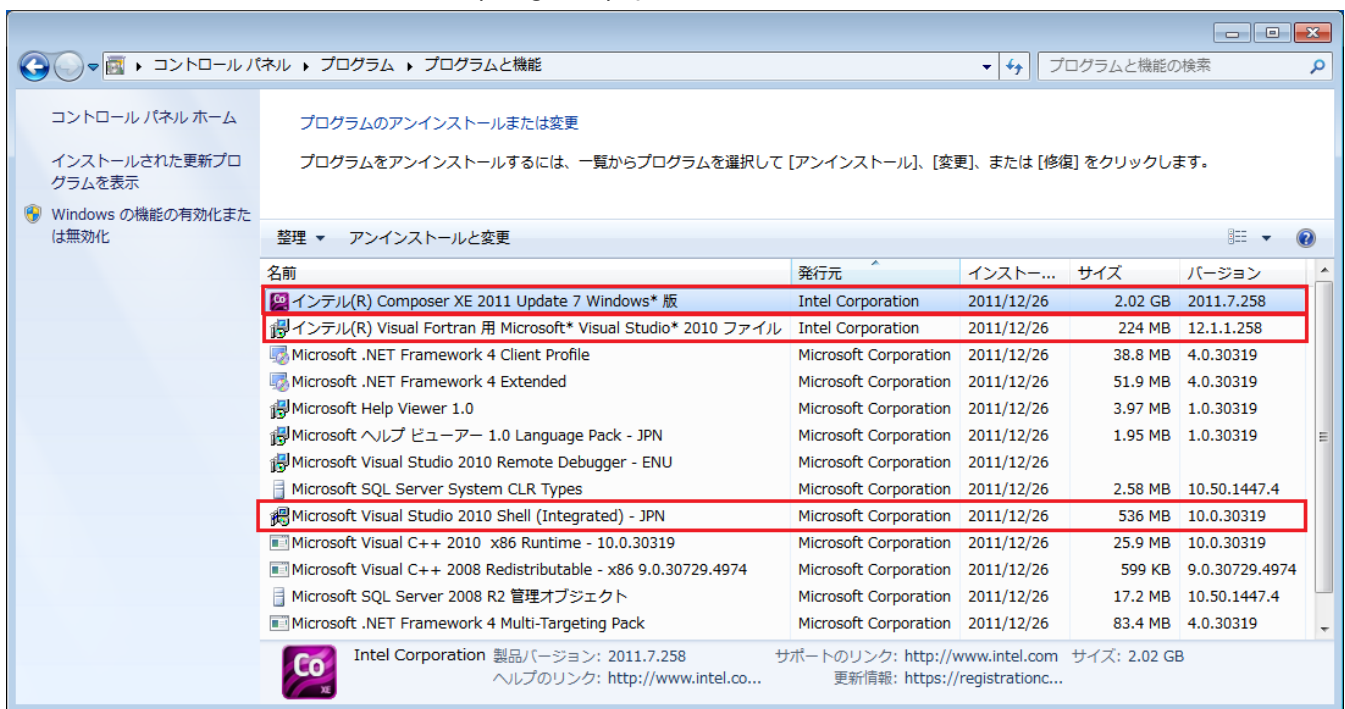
コントロール パネル ▸ プログラム ▸ プログラムと機能

プログラムと機能の検索

コントロール パネル ホーム

インストールされた更新プログラムを表示

Windows の機能の有効化または無効化

プログラムのアンインストールまたは変更

プログラムをアンインストールするには、一覧からプログラムを選択して [アンインストール]、[変更]、または [修復] をクリックします。

整理 ▾ アンインストールと変更

| 名前 | 発行元 | インストー... | サイズ | バージョン |
|---|---|---|---|---|
| インテル(R) Composer XE 2011 Update 7 Windows* 版 | Intel Corporation | 2011/12/26 | 2.02 GB | 2011.7.258 |
| インテル(R) Visual Fortran 用 Microsoft* Visual Studio* 2010 ファイル | Intel Corporation | 2011/12/26 | 224 MB | 12.1.1.258 |
| Microsoft .NET Framework 4 Client Profile | Microsoft Corporation | 2011/12/26 | 38.8 MB | 4.0.30319 |
| Microsoft .NET Framework 4 Extended | Microsoft Corporation | 2011/12/26 | 51.9 MB | 4.0.30319 |
| Microsoft Help Viewer 1.0 | Microsoft Corporation | 2011/12/26 | 3.97 MB | 1.0.30319 |
| Microsoft ヘルプ ビューアー 1.0 Language Pack - JPN | Microsoft Corporation | 2011/12/26 | 1.95 MB | 1.0.30319 |
| Microsoft Visual Studio 2010 Remote Debugger - ENU | Microsoft Corporation | 2011/12/26 | | |
| Microsoft SQL Server System CLR Types | Microsoft Corporation | 2011/12/26 | 2.58 MB | 10.50.1447.4 |
| Microsoft Visual Studio 2010 Shell (Integrated) - JPN | Microsoft Corporation | 2011/12/26 | 536 MB | 10.0.30319 |
| Microsoft Visual C++ 2010 x86 Runtime - 10.0.30319 | Microsoft Corporation | 2011/12/26 | 25.9 MB | 10.0.30319 |
| Microsoft Visual C++ 2008 Redistributable - x86 9.0.30729.4974 | Microsoft Corporation | 2011/12/26 | 599 KB | 9.0.30729.4974 |
| Microsoft SQL Server 2008 R2 管理オブジェクト | Microsoft Corporation | 2011/12/26 | 17.2 MB | 10.50.1447.4 |
| Microsoft .NET Framework 4 Multi-Targeting Pack | Microsoft Corporation | 2011/12/26 | 83.4 MB | 4.0.30319 |

Co XE
Intel Corporation 製品バージョン: 2011.7.258 サポートのリンク: http://www.intel.com サイズ: 2.02 GB
ヘルプのリンク: http://www.intel.co... 更新情報: https://registrationc...